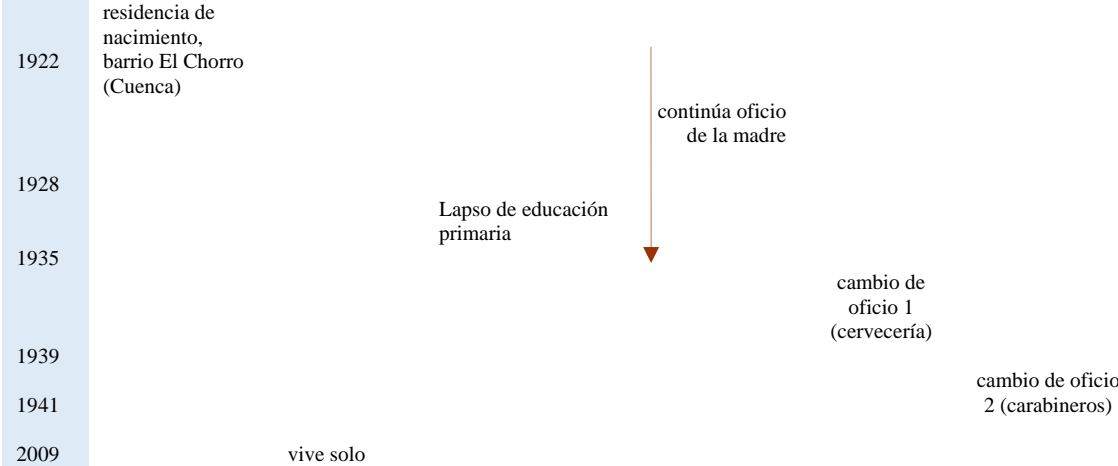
1922

residencia de nacimiento, barrio El Chorro (Cuenca)

continúa oficio de la madre

1928

Lapso de educación primaria

1935

cambio de oficio 1 (cervecería)

1939

cambio de oficio 2 (carabineros)

1941

2009

vive solo